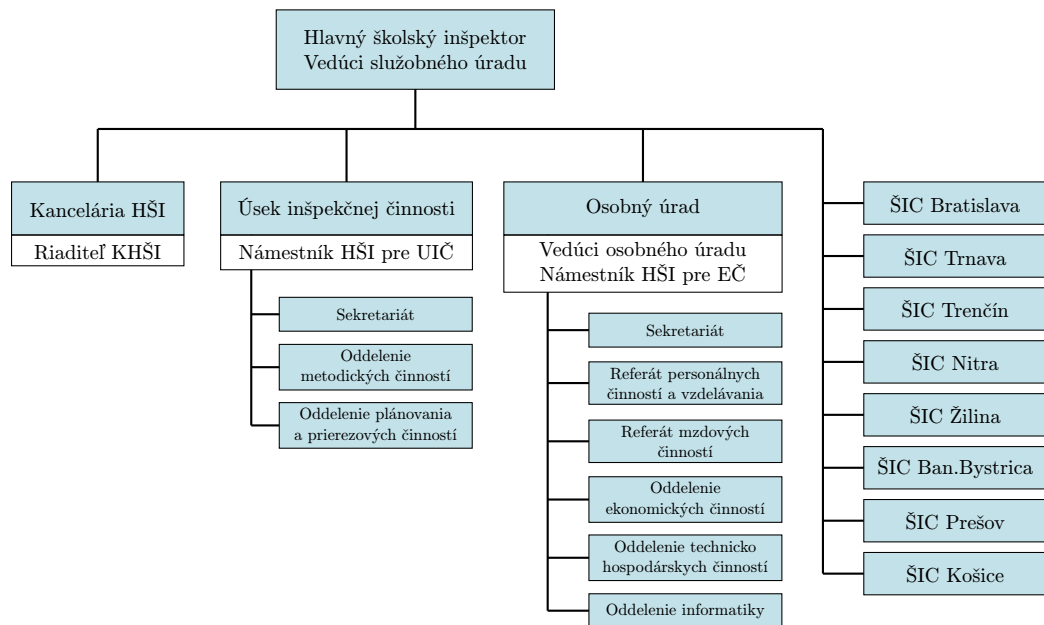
Hlavný školský inšpektor
Vedúci služobného úradu

Kancelária HŠI
Riaditeľ KHŠI

Úsek inšpekčnej činnosti
Námestník HŠI pre UIČ

Sekretariát

Oddelenie metodických činností

Oddelenie plánovania a prierezových činností

Osobný úrad
Vedúci osobného úradu
Námestník HŠI pre EČ

Sekretariát

Referát personálnych činností a vzdelávania

Referát mzdových činností

Oddelenie ekonomických činností

Oddelenie technicko hospodárskych činností

Oddelenie informatiky

ŠIC Bratislava

ŠIC Trnava

ŠIC Trenčín

ŠIC Nitra

ŠIC Žilina

ŠIC Ban.Bystrica

ŠIC Prešov

ŠIC Košice